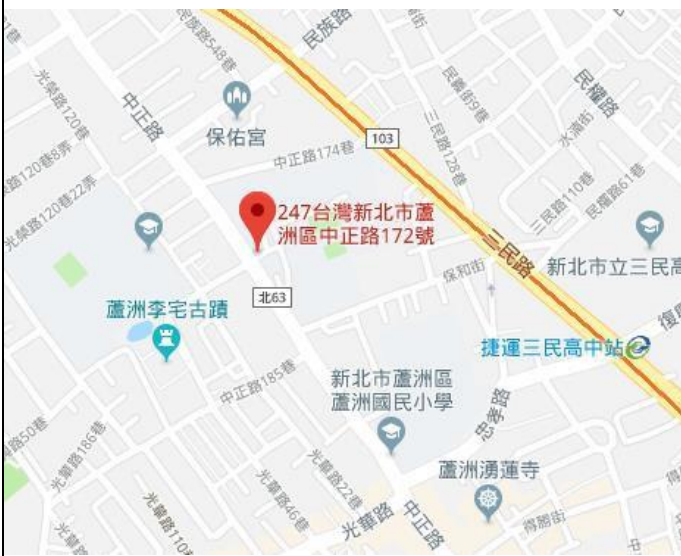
民族路
民族路548巷
光榮路120巷
光榮路120巷8弄
光榮路120巷22弄
中正路
保佑宮
中正路174巷
103
民義街9巷
三民路128巷
民權路
水湳街
三民路110巷
民權路61巷
247台灣新北市蘆洲區中正路172號
三民路
保和街
新北市立三民高
北63
蘆洲李宅古蹟
捷運三民高中站
復
中正路185巷
新北市蘆洲區蘆洲國民小學
忠孝路
路50巷
光華路186巷
光華路46巷
光華路22巷
蘆洲湧蓮寺
光華路
中正路
光華路110
得勝街
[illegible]